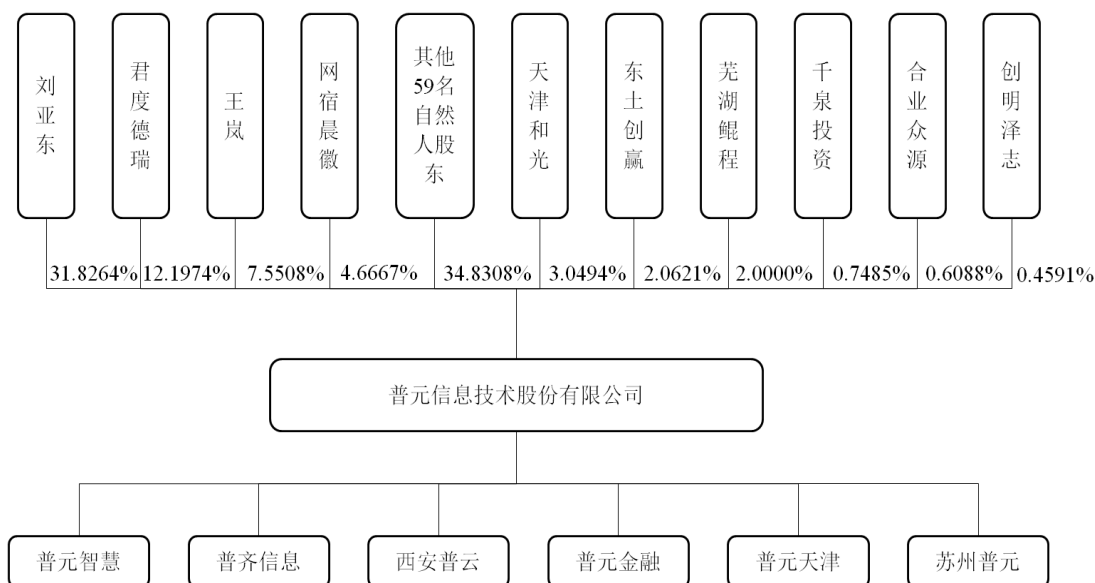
刘亚东

君度德瑞

王岚

网宿晨徽

其他59名自然人股东

天津和光

东土创赢

芜湖鲲程

千泉投资

合业众源

创明泽志

31.8264%

12.1974%

7.5508%

4.6667%

34.8308%

3.0494%

2.0621%

2.0000%

0.7485%

0.6088%

0.4591%

普元信息技术股份有限公司

普元智慧

普齐信息

西安普云

普元金融

普元天津

苏州普元